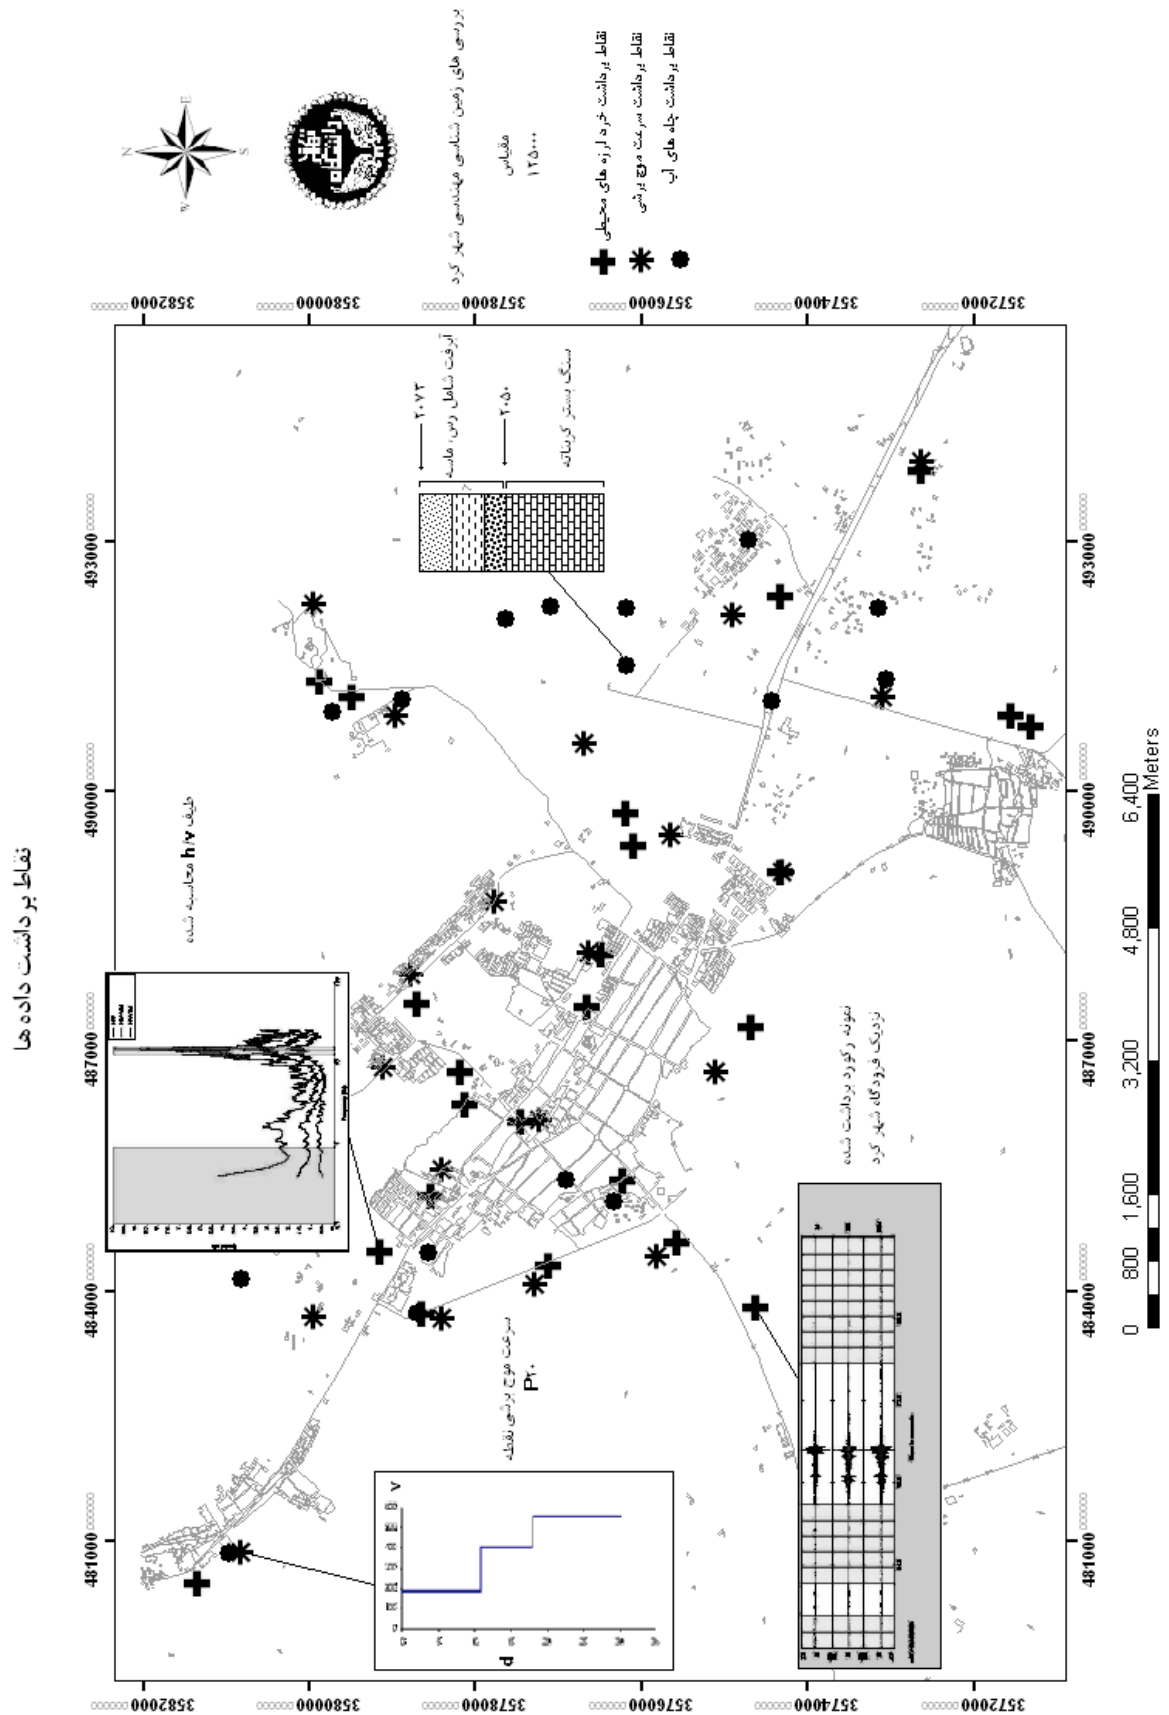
نقاط برداشت داده ها

بررسی های زمین شناسی مهندسی شهر کرد

مقیاس
۱:۲۵۰۰۰

نقاط برداشت خرد لرزه های محیطی
نقاط برداشت سرعت موج برشی
نقاط برداشت چاه های آب

آبرفت شامل رس، ماسه
۲۰۷۲
۲۰۵۰
سنگ بستر کربناته

طیف h/v محاسبه شده

نمونه رکورد برداشت شده
نزدیک فرودگاه شهر کرد

سرعت موج برشی نقطه
P۳۰

d
V

3582000
3580000
3578000
3576000
3574000
3572000

481000
484000
487000
490000
493000

0 800 1,600 3,200 4,800 6,400
Meters

N
E
S
W